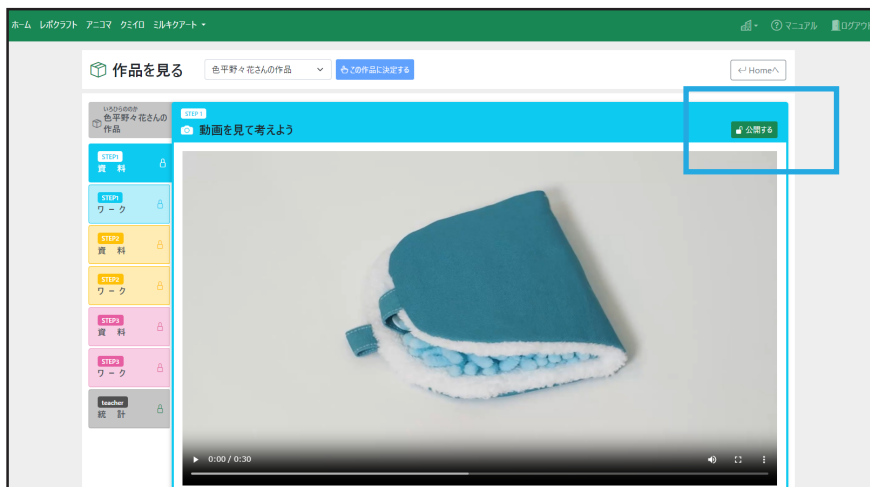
ホーム レポクラフト アニコマ クミイロ ミルキクアート ▾

マニュアル ログアウト

作品を見る

色平野々花さんの作品

この作品に決定する

Homeへ

いろひらののか
色平野々花さんの作品

STEP1
資 料

STEP1
ワーク

STEP2
資 料

STEP2
ワーク

STEP3
資 料

STEP3
ワーク

teacher
統 計

STEP 1
動画を見て考えよう

公開する

0:00 / 0:30